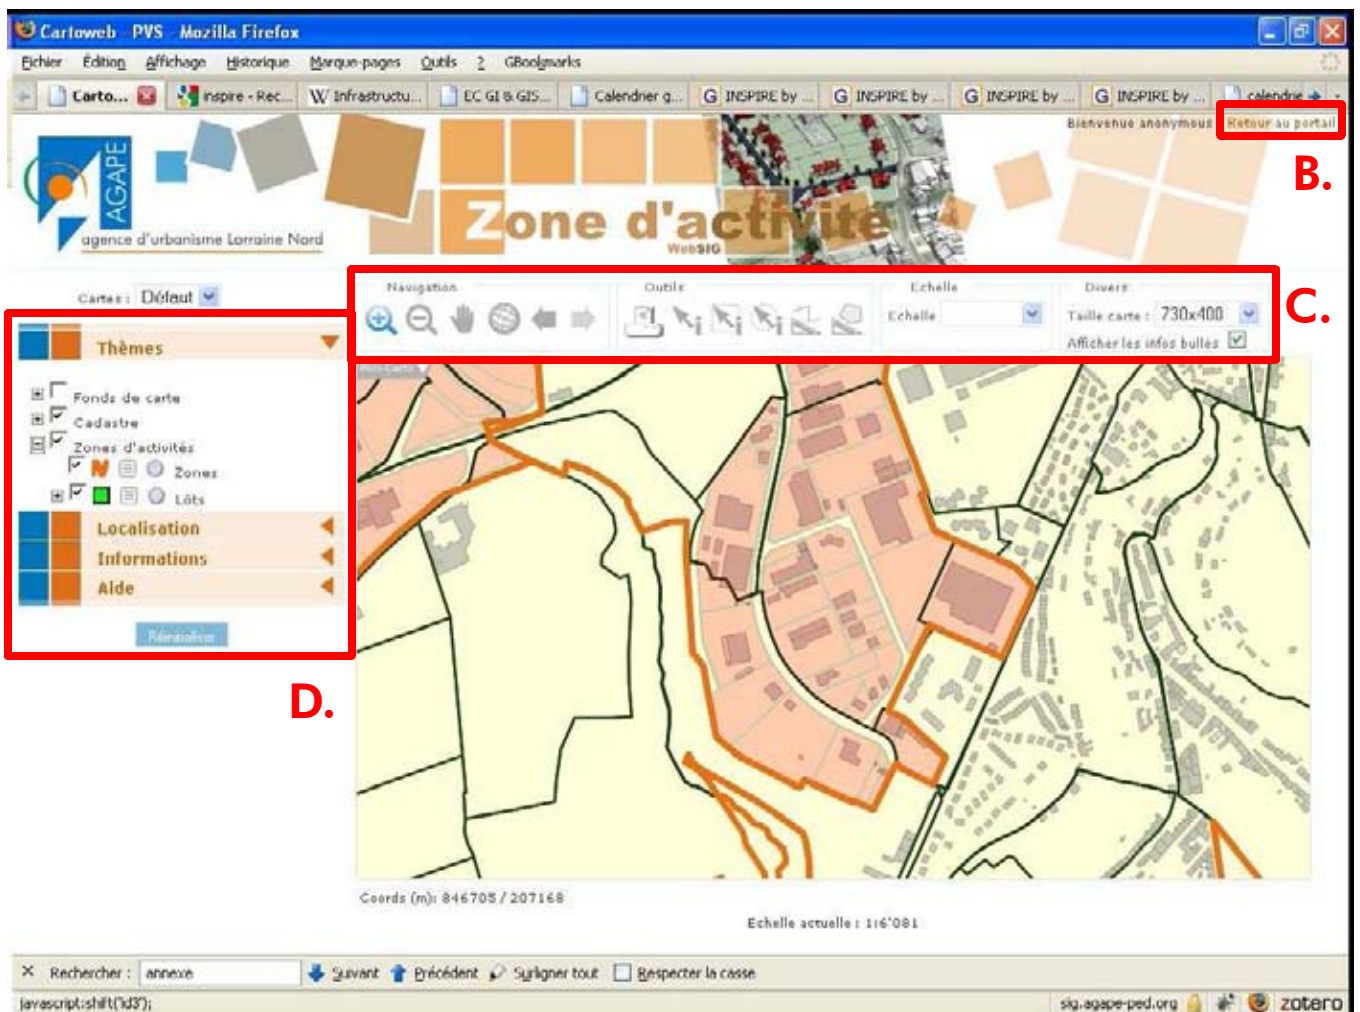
Cartoweb - PVS - Mozilla Firefox

Fichier Édition Affichage Historique Marque-pages Outils ? GBookmarks

Carto... inspire - Rec... Infrastructu... EC GI & GIS... Calendrier g... INSPIRE by ... INSPIRE by ... INSPIRE by ... INSPIRE by ... calendrie

Bienvenue anonymous Retour au portail

B.

AGAPE
agence d'urbanisme Lorraine Nord

Zone d'activité
WebSIG

Cartes : Défaut

Navigation Outils Echelle Divers
Echelle
Taille carte : 730x400
Afficher les infos bulles

C.

Thèmes
Fonds de carte
Cadastre
Zones d'activités
Zones
Lots
Localisation
Informations
Aide
Réinitialiser

D.

Coords (m): 846705 / 207168

Echelle actuelle : 1:6'081

Rechercher : annexe Suivant Précédent Surligner tout Respecter la casse

javascript:shift('id3');

sig.agape-ped.org zotero